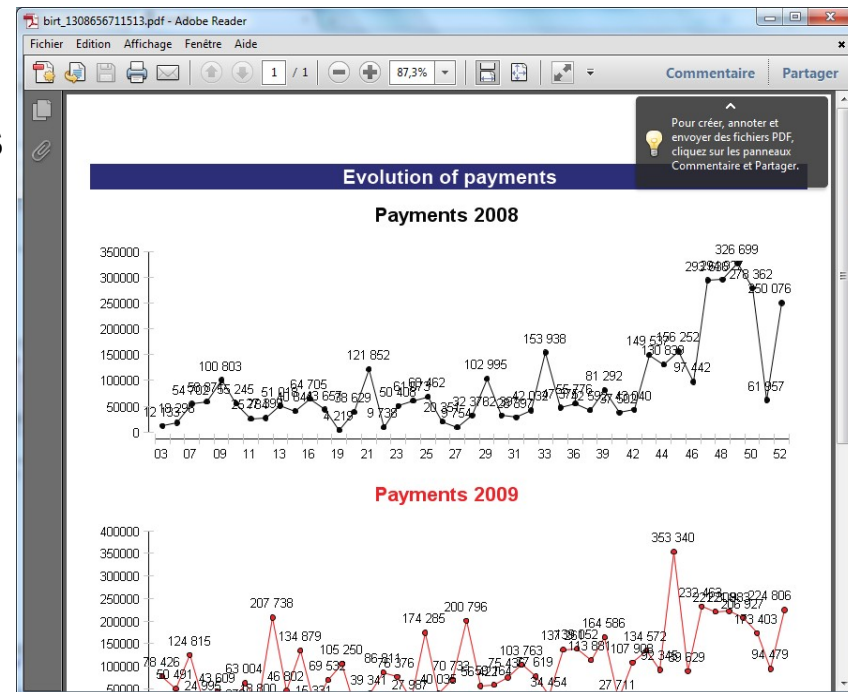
birt_1308656711513.pdf - Adobe Reader

Fichier Edition Affichage Fenêtre Aide

1 / 1 87,3%

Commentaire Partager

Pour créer, annoter et envoyer des fichiers PDF, cliquez sur les panneaux Commentaire et Partager.

Evolution of payments

Payments 2008

350000
300000
250000
200000
150000
100000
50000
0

03 07 09 11 13 16 19 21 23 25 27 29 31 33 36 39 42 44 46 48 50 52

12 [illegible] 19 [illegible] 54 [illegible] 100 803 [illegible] 245 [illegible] 51 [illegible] 64 705 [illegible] 121 852 9 738 50 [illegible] 61 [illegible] 69 462 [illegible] 32 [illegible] 102 995 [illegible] 42 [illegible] 153 938 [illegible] 81 292 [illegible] 149 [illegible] 130 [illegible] 156 252 97 442 29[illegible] 326 699 278 362 250 076 61 957

Payments 2009

400000
350000
300000
250000
200000
150000
100000
50000

78 426 50 491 124 815 24 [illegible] 43 609 63 004 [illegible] 207 738 46 802 134 879 15 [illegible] 69 53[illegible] 105 250 39 341 86 811 76 376 27 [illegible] 174 285 40 03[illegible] 70 733 200 796 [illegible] 75 43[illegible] 103 763 67 619 34 454 137 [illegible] 143 881 164 586 27 711 107 9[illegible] 134 572 92 34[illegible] 353 340 89 629 232 462 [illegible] 206 927 173 403 224 806 94 479